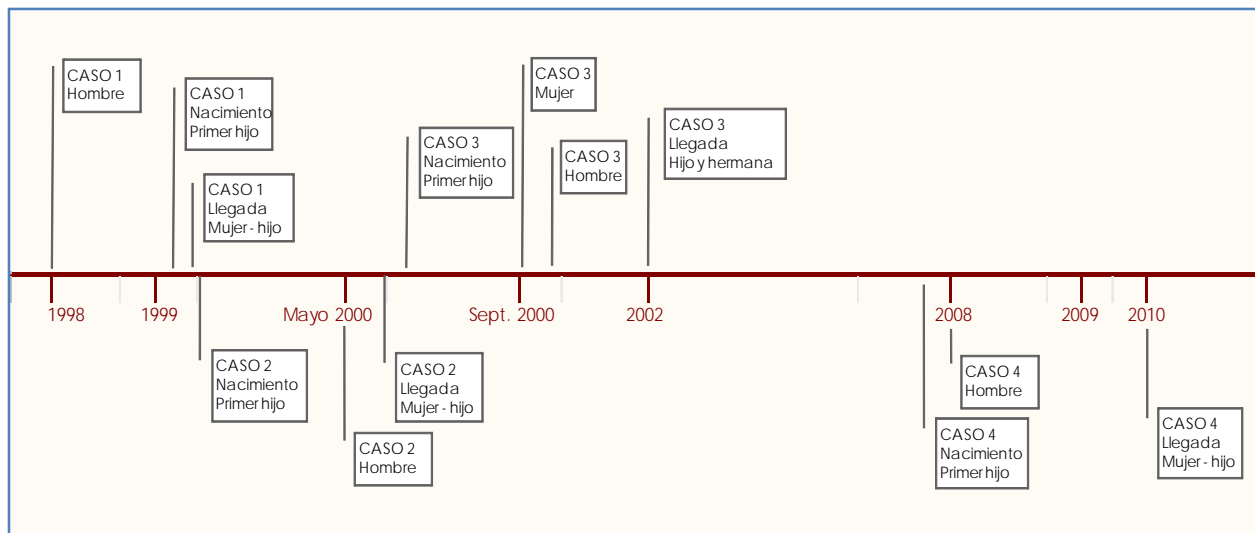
CASO 1
Hombre

CASO 1
Nacimiento
Primer hijo

CASO 1
Llegada
Mujer - hijo

CASO 3
Nacimiento
Primer hijo

CASO 3
Mujer

CASO 3
Hombre

CASO 3
Llegada
Hijo y hermana

1998

1999

Mayo 2000

Sept. 2000

2002

2008

2009

2010

CASO 2
Nacimiento
Primer hijo

CASO 2
Hombre

CASO 2
Llegada
Mujer - hijo

CASO 4
Hombre

CASO 4
Nacimiento
Primer hijo

CASO 4
Llegada
Mujer - hijo